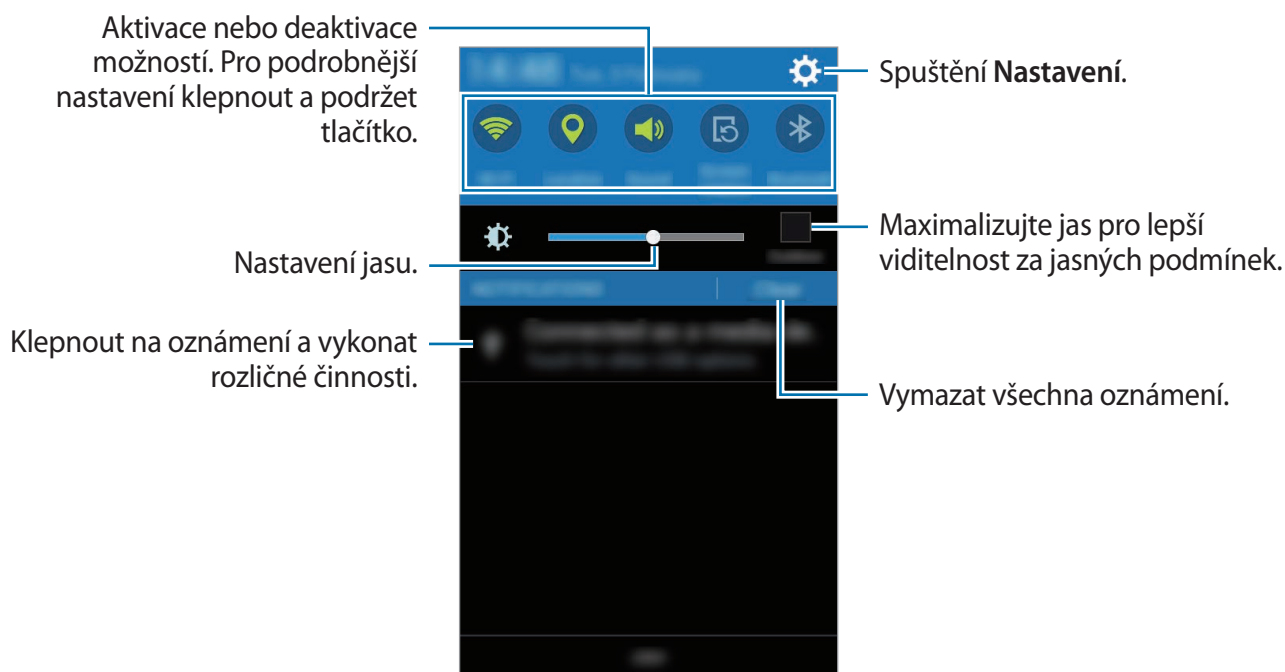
Aktivace nebo deaktivace možností. Pro podrobnější nastavení klepnout a podržet tlačítko.

Spuštění **Nastavení**.

Nastavení jasu.

Maximalizujte jas pro lepší viditelnost za jasných podmínek.

Klepnout na oznámení a vykonat rozličné činnosti.

Vymazat všechna oznámení.